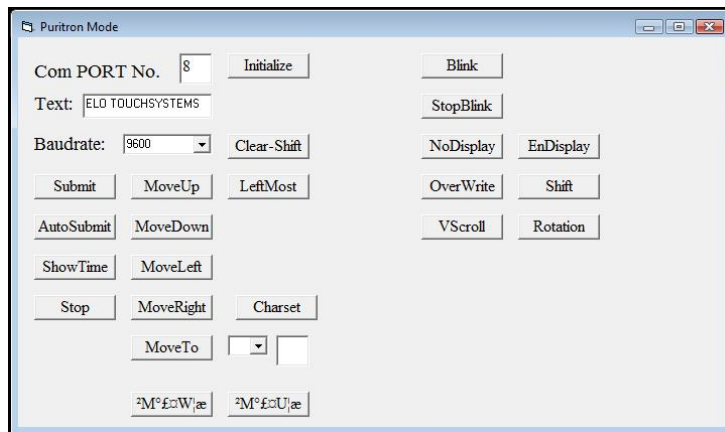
Puritron Mode

Com PORT No. 8 Initialize

Text: ELO TOUCHSYSTEMS

Baudrate: 9600 Clear-Shift

Submit MoveUp LeftMost

AutoSubmit MoveDown

ShowTime MoveLeft

Stop MoveRight Charset

MoveTo

²M°£¤W¦æ ²M°£¤U¦æ

Blink

StopBlink

NoDisplay EnDisplay

OverWrite Shift

VScroll Rotation